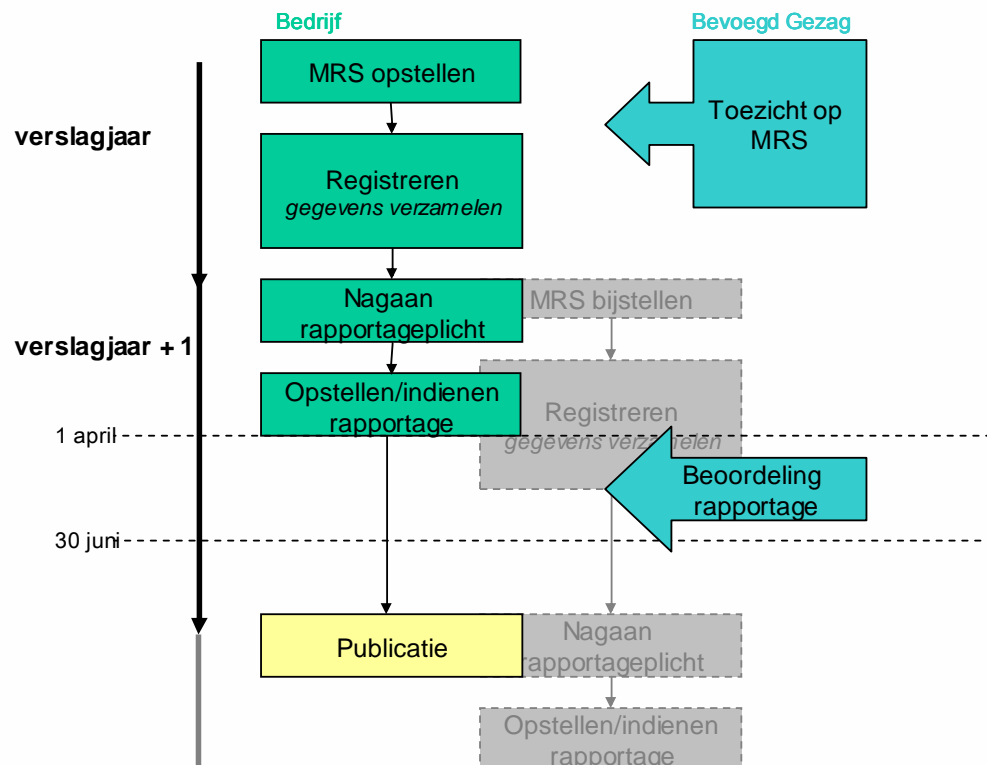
Bedrijf

Bevoegd Gezag

MRS opstellen

Toezicht op MRS

verslagjaar

Registreren
*gegevens verzamelen*

Nagaan rapportageplicht

MRS bijstellen

verslagjaar + 1

Opstellen/indienen rapportage

Registreren
*gegevens verzamelen*

1 april

Beoordeling rapportage

30 juni

Publicatie

Nagaan rapportageplicht

Opstellen/indienen rapportage